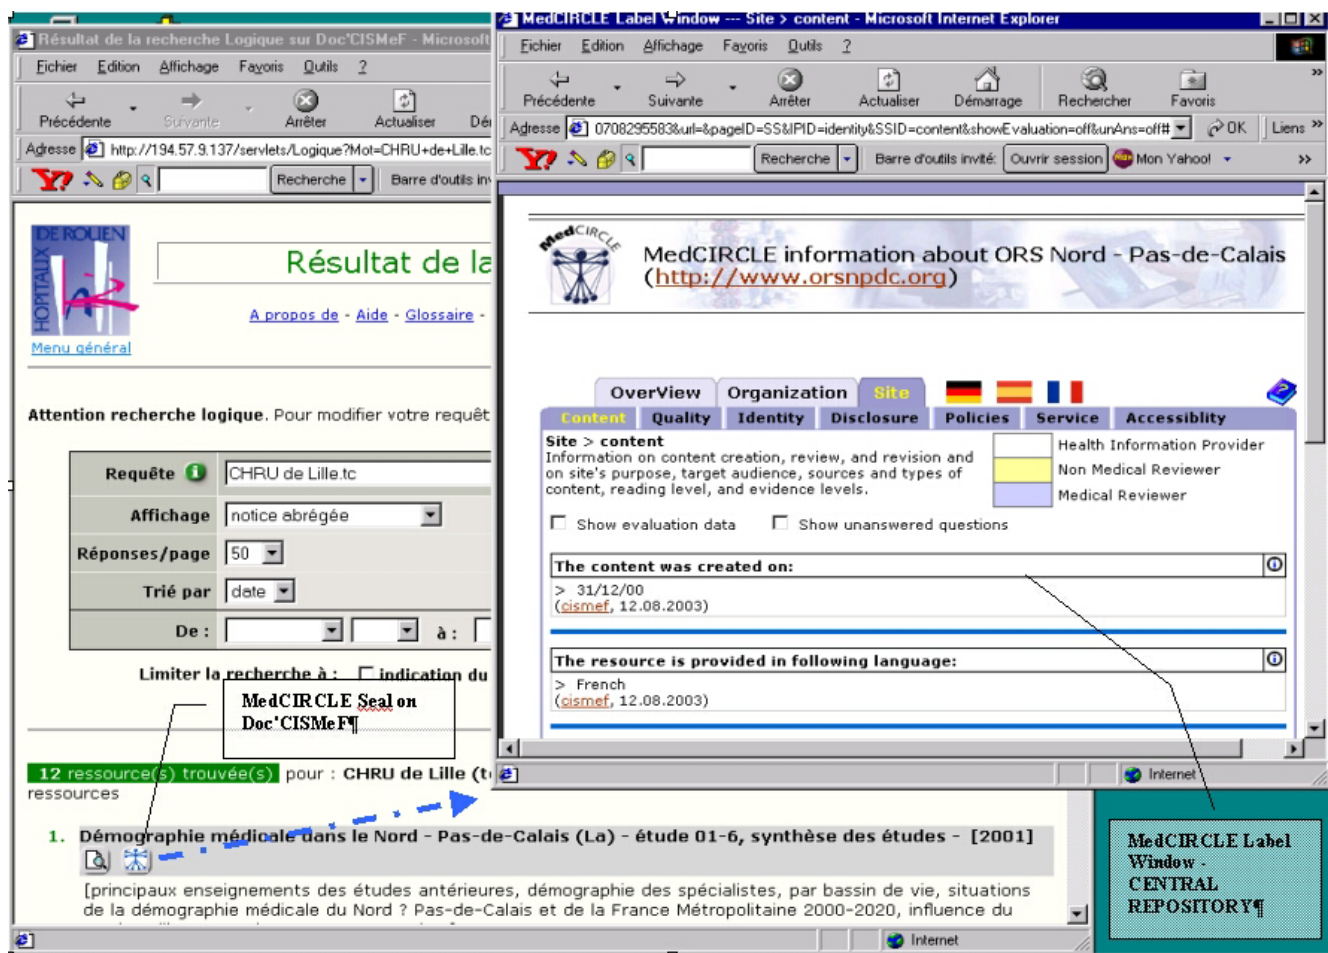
Résultat de la recherche Logique sur Doc'CISMeF - Microsoft

Fichier Edition Affichage Favoris Outils ?

Précédente Suivante Arrêter Actualiser Dé

Adresse http://194.57.9.137/servlets/Logique?Mot=CHRU+de+Lille.tc

Recherche Barre d'outils in

HOPITAUX DE ROUEN

Menu général

Résultat de la

A propos de - Aide - Glossaire -

Attention recherche logique. Pour modifier votre requêt

| Requête | CHRU de Lille.tc |
|---|---|
| Affichage | notice abrégée |
| Réponses/page | 50 |
| Trié par | date |
| De : | à : |

Limiter la recherche à : indication du

MedCIRCLE Seal on Doc'CISMeF¶

12 ressource(s) trouvée(s) pour : CHRU de Lille (t ressources

1. Démographie médicale dans le Nord - Pas-de-Calais (La) - étude 01-6, synthèse des études - [2001]

[principaux enseignements des études antérieures, démographie des spécialistes, par bassin de vie, situations de la démographie médicale du Nord ? Pas-de-Calais et de la France Métropolitaine 2000-2020, influence du

Internet

MedCIRCLE Label Window --- Site > content - Microsoft Internet Explorer

Fichier Edition Affichage Favoris Outils ?

Précédente Suivante Arrêter Actualiser Démarrage Rechercher Favoris

Adresse 0708295583&url=&pageID=SS&IPID=identity&SSID=content&showEvaluation=off&unAns=off# OK Liens

Recherche Barre d'outils invité: Ouvrir session Mon Yahoo!

MedCIRCLE

MedCIRCLE information about ORS Nord - Pas-de-Calais (http://www.orsnpdc.org)

OverView Organization Site

Content Quality Identity Disclosure Policies Service Accessiblity

Site > content
Information on content creation, review, and revision and on site's purpose, target audience, sources and types of content, reading level, and evidence levels.

Health Information Provider
Non Medical Reviewer
Medical Reviewer

Show evaluation data Show unanswered questions

The content was created on:
> 31/12/00
(cismef, 12.08.2003)

The resource is provided in following language:
> French
(cismef, 12.08.2003)

Internet

MedCIRCLE Label Window - CENTRAL REPOSITORY¶